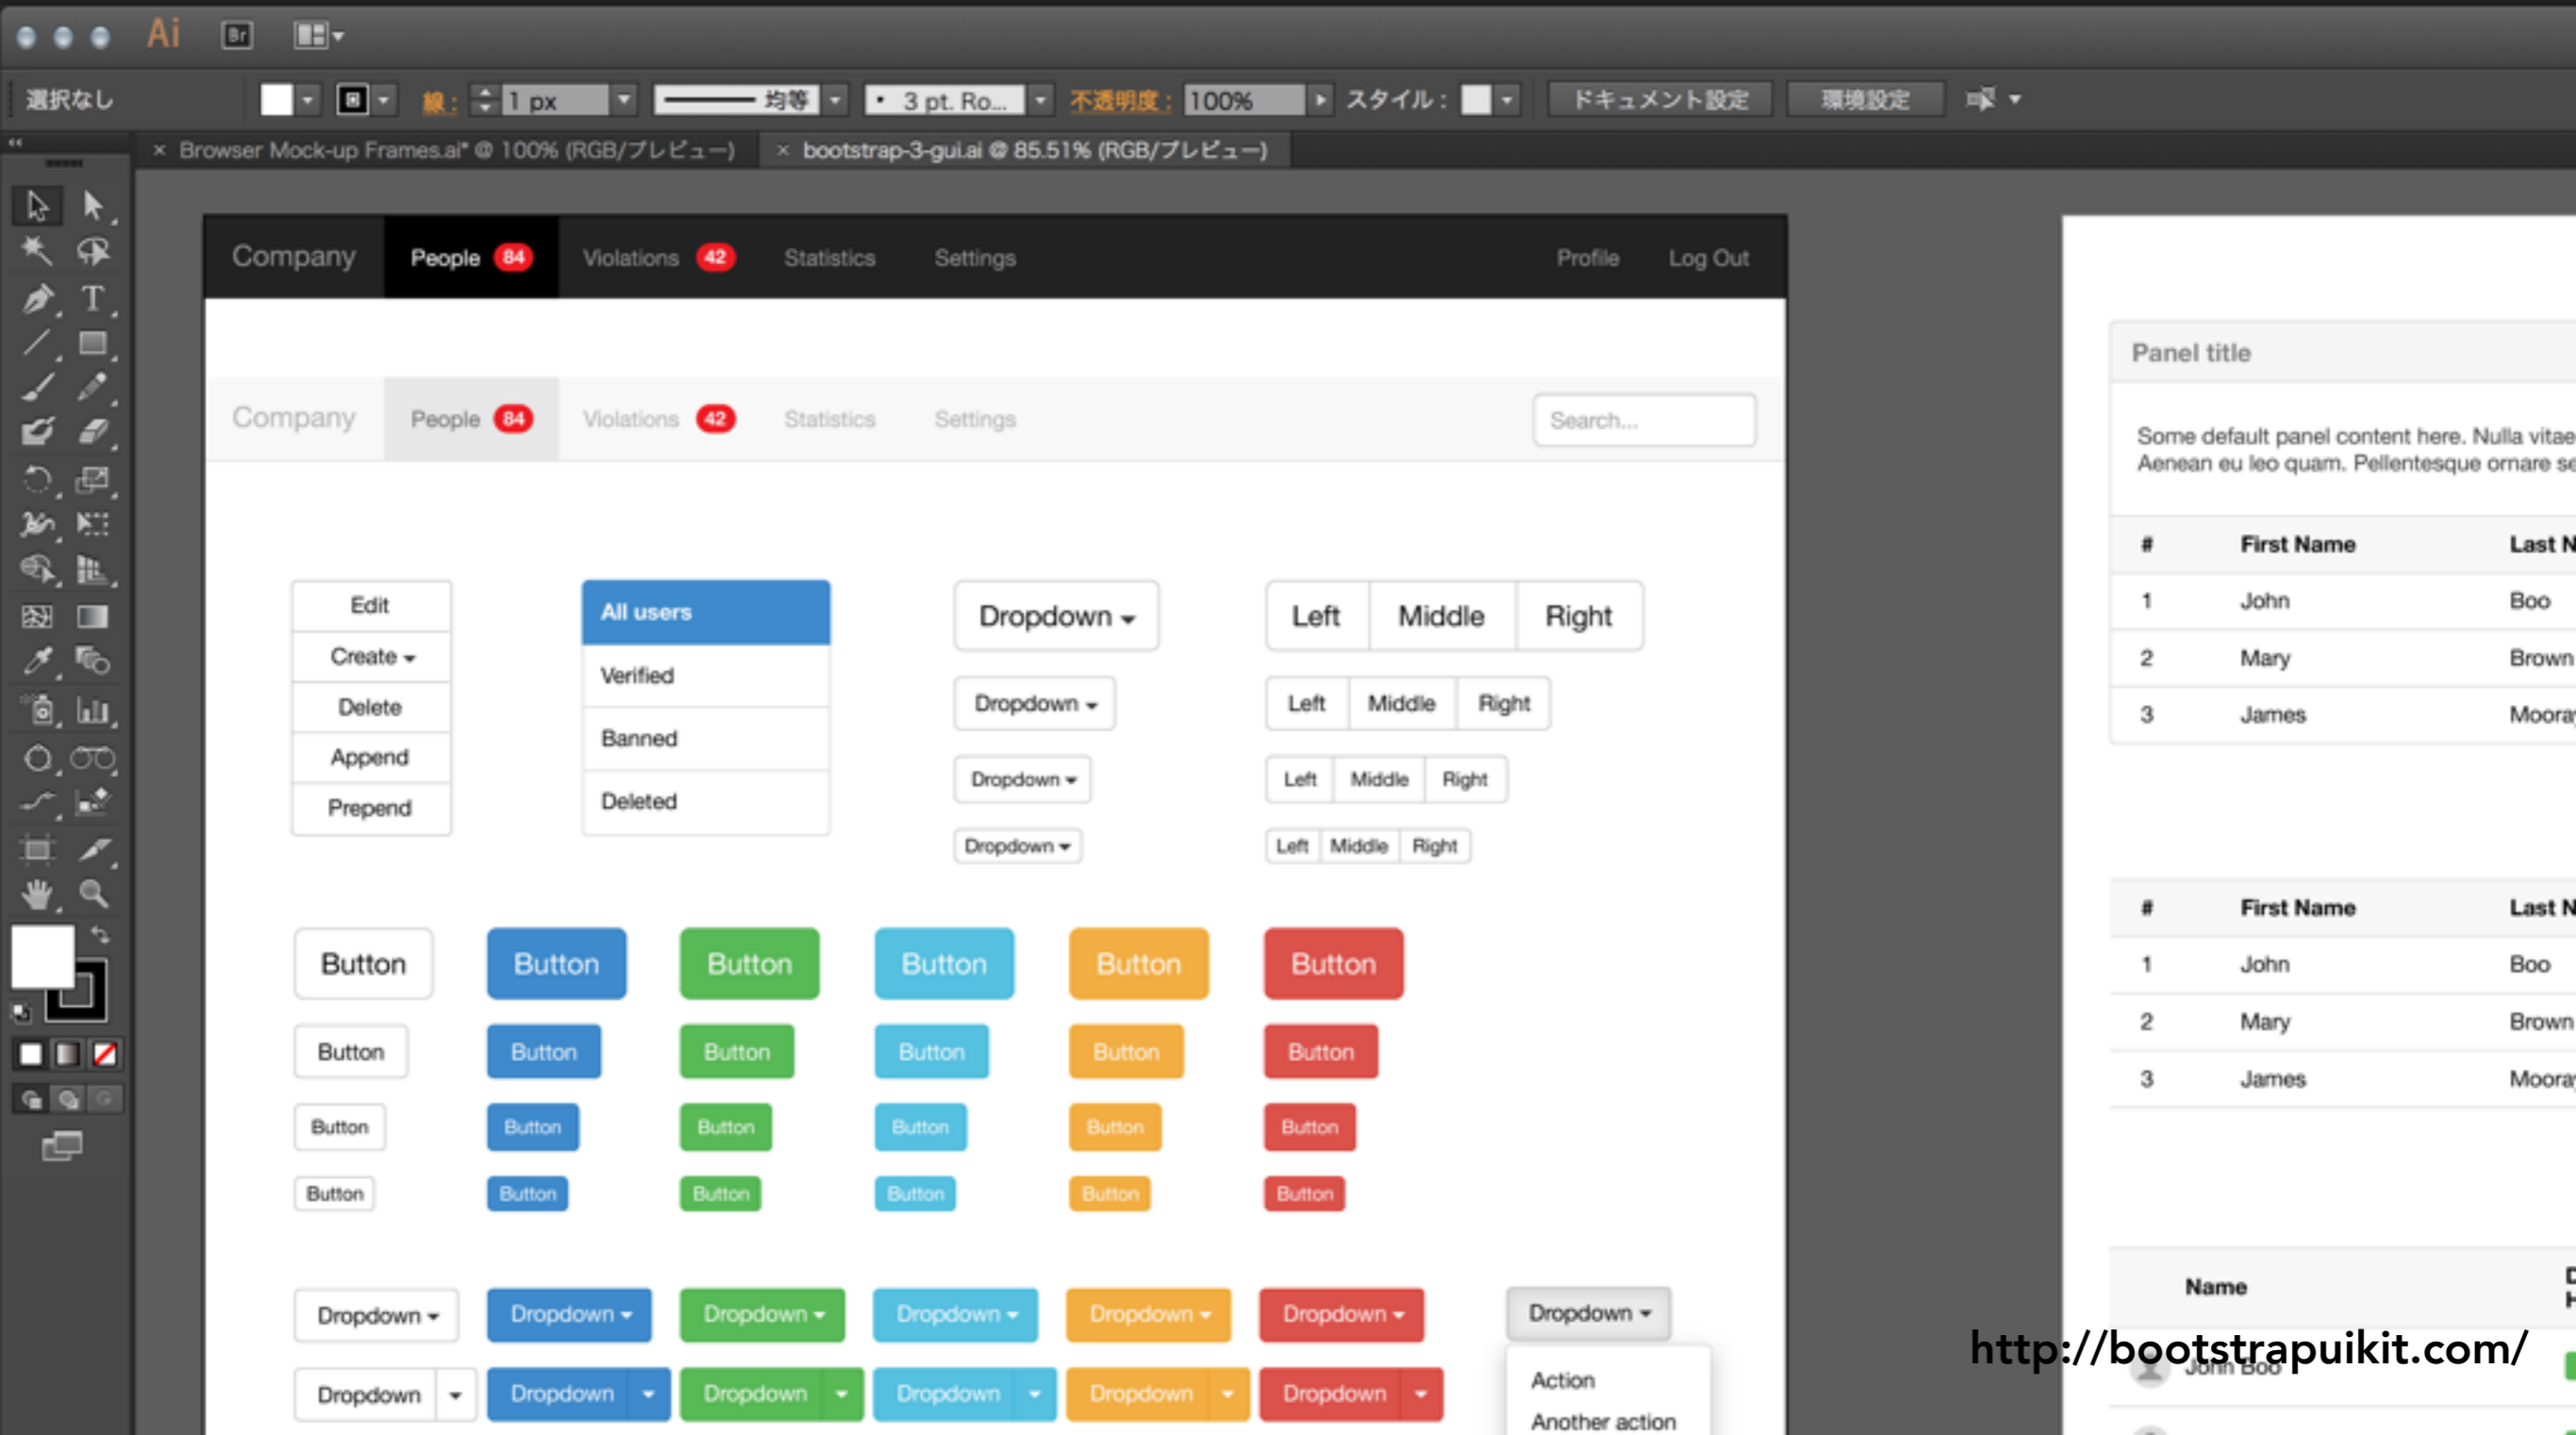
Ai Br

選択なし 線: 1 px 均等 3 pt. Ro... 不透明度: 100% スタイル: ドキュメント設定 環境設定

× Browser Mock-up Frames.ai* @ 100% (RGB/プレビュー) × bootstrap-3-gui.ai @ 85.51% (RGB/プレビュー)

Company People 84 Violations 42 Statistics Settings Profile Log Out

Company People 84 Violations 42 Statistics Settings Search...

Edit
Create
Delete
Append
Prepend

All users
Verified
Banned
Deleted

Dropdown
Dropdown
Dropdown
Dropdown

Left Middle Right
Left Middle Right
Left Middle Right
Left Middle Right

Button Button Button Button Button Button
Button Button Button Button Button Button
Button Button Button Button Button Button
Button Button Button Button Button Button

Dropdown Dropdown Dropdown Dropdown Dropdown Dropdown Dropdown
Dropdown Dropdown Dropdown Dropdown Dropdown Dropdown

Action
Another action

Panel title

Some default panel content here. Nulla vitae
Aenean eu leo quam. Pellentesque ornare se

| # | First Name | Last N |
|---|---|---|
| 1 | John | Boo |
| 2 | Mary | Brown |
| 3 | James | Moora |

| # | First Name | Last N |
|---|---|---|
| 1 | John | Boo |
| 2 | Mary | Brown |
| 3 | James | Moora |

Name

John Boo

http://bootstrapuikit.com/